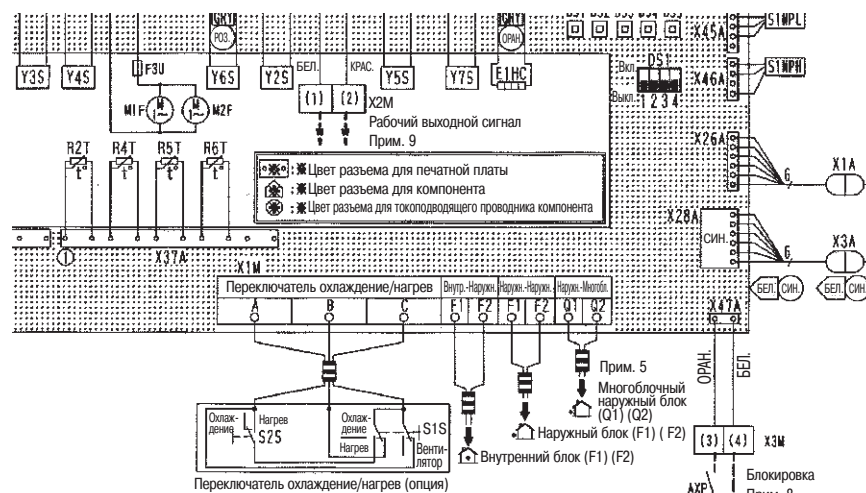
GRY
РОЗ.
GRY
ОРАН.
DS1 DS2 DS3 DS4 DS5
X45A
S1NPL
X46A
S1NPH
Вкл.
Выкл.
DS1
1 2 3 4
Y3S
Y4S
F3U
Y6S
Y2S
БЕЛ.
КРАС.
Y5S
Y7S
E1HC
(1)
(2)
X2M
Рабочий выходной сигнал
Прим. 9
M1F
M2F
R2T
R4T
R5T
R6T
Цвет разъема для печатной платы
Цвет разъема для компонента
Цвет разъема для токоподводящего проводника компонента
X26A
X1A
X28A
СИН.
X3A
X37A
X1M
Переключатель охлаждение/нагрев
A
B
C
Внутр.-Наружн.
F1
F2
Наружн.-Наружн.
F1
F2
Наружн.-Многобл.
Q1
Q2
БЕЛ.
СИН.
БЕЛ.
СИН.
X41A
ОРАН.
БЕЛ.
Прим. 5
Многоблочный наружный блок (Q1) (Q2)
Охлаждение
Нагрев
S2S
Охлаждение
Нагрев
S1S
Вентилятор
Наружный блок (F1) ( F2)
Внутренний блок (F1) (F2)
(3)
(4)
X3M
Блокировка
Прим. 8
AXP
Переключатель охлаждение/нагрев (опция)